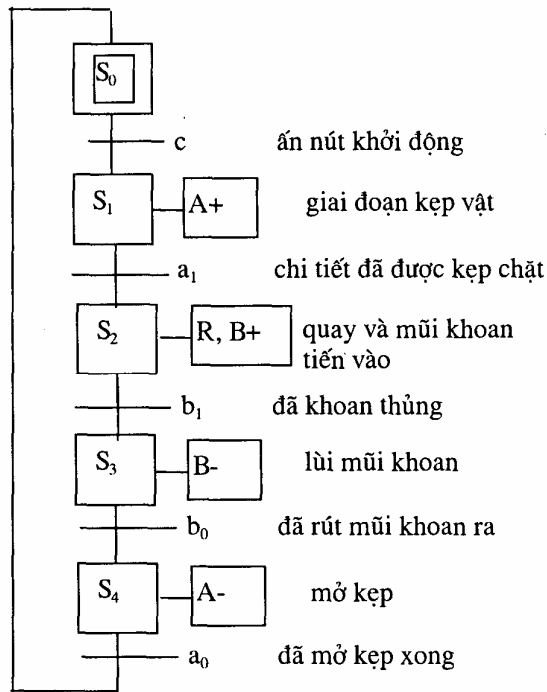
$S_0$

c ấn nút khởi động

$S_1$ A+ giai đoạn kẹp vật

$a_1$ chi tiết đã được kẹp chặt

$S_2$ R, B+ quay và mũi khoan tiến vào

$b_1$ đã khoan thủng

$S_3$ B- lùi mũi khoan

$b_0$ đã rút mũi khoan ra

$S_4$ A- mở kẹp

$a_0$ đã mở kẹp xong